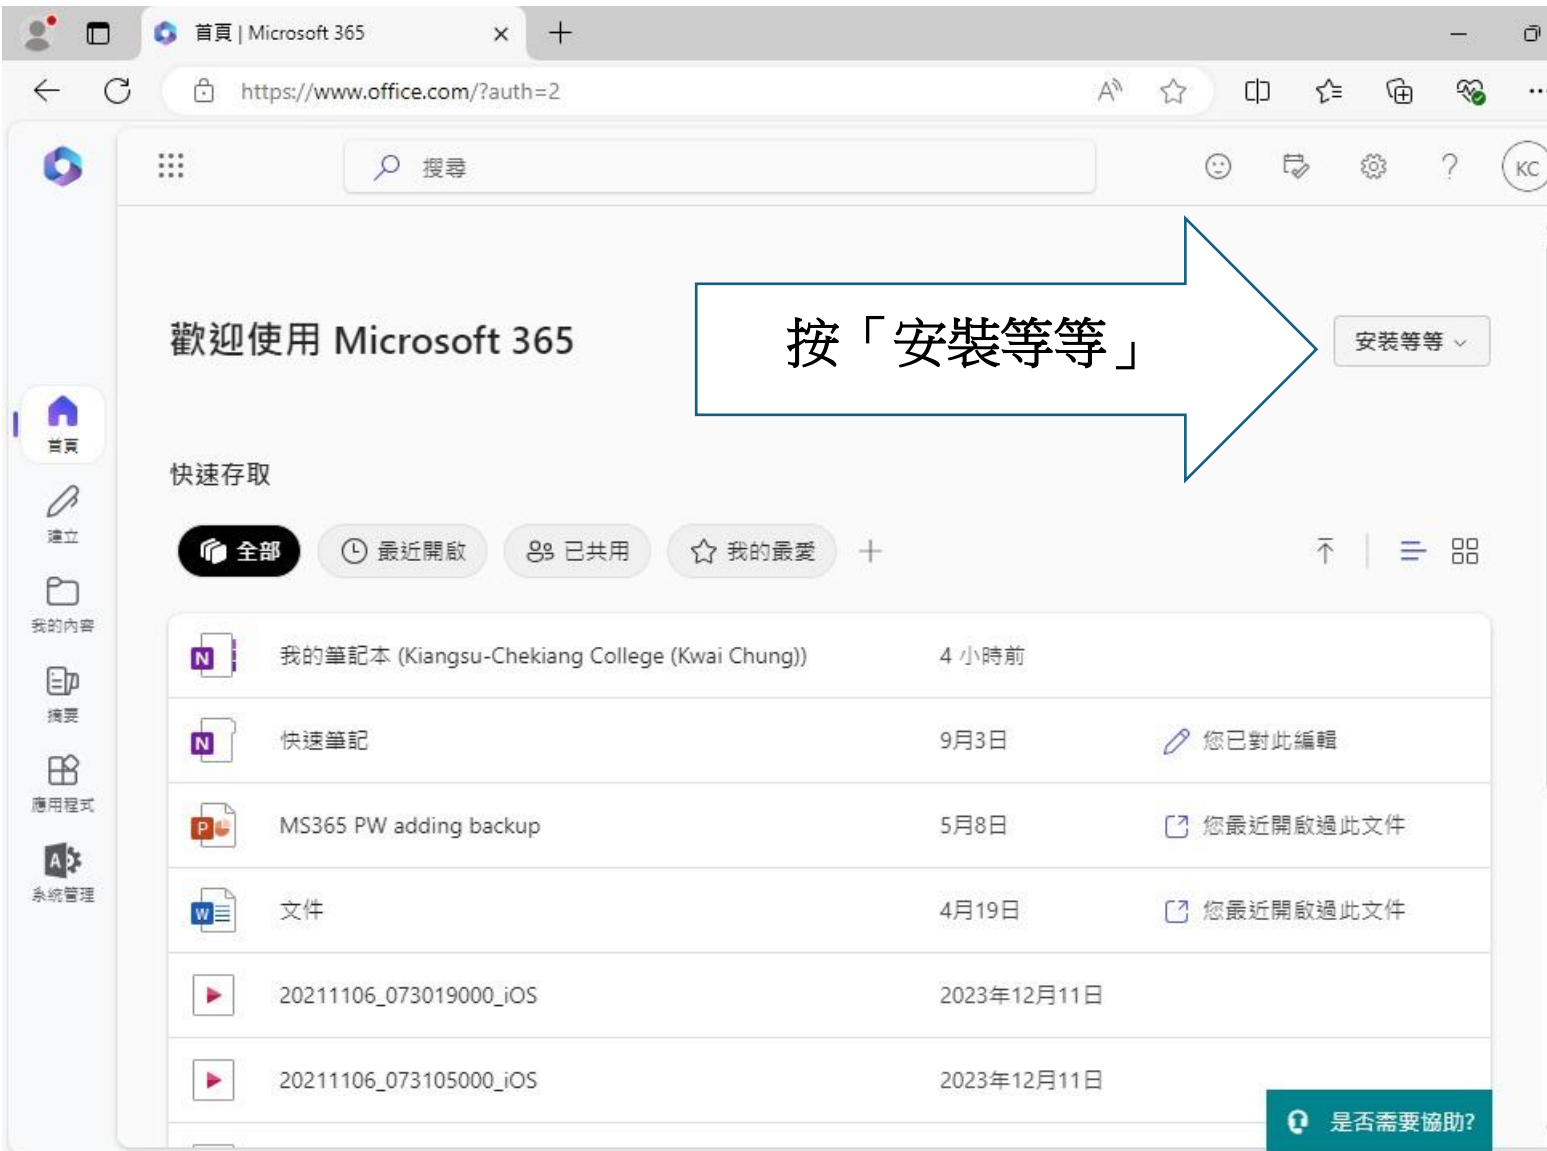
首頁 | Microsoft 365

https://www.office.com/?auth=2

搜尋

KC

歡迎使用 Microsoft 365

按「安裝等等」

安裝等等

首頁

建立

我的內容

摘要

應用程式

系統管理

快速存取

全部 最近開啟 已共用 我的最愛 +

| | | |
|---|---|---|
| 我的筆記本 (Kiangsu-Chekiang College (Kwai Chung)) | 4 小時前 | |
| 快速筆記 | 9月3日 | 您已對此編輯 |
| MS365 PW adding backup | 5月8日 | 您最近開啟過此文件 |
| 文件 | 4月19日 | 您最近開啟過此文件 |
| 20211106_073019000_iOS | 2023年12月11日 | |
| 20211106_073105000_iOS | 2023年12月11日 | |

是否需要協助?